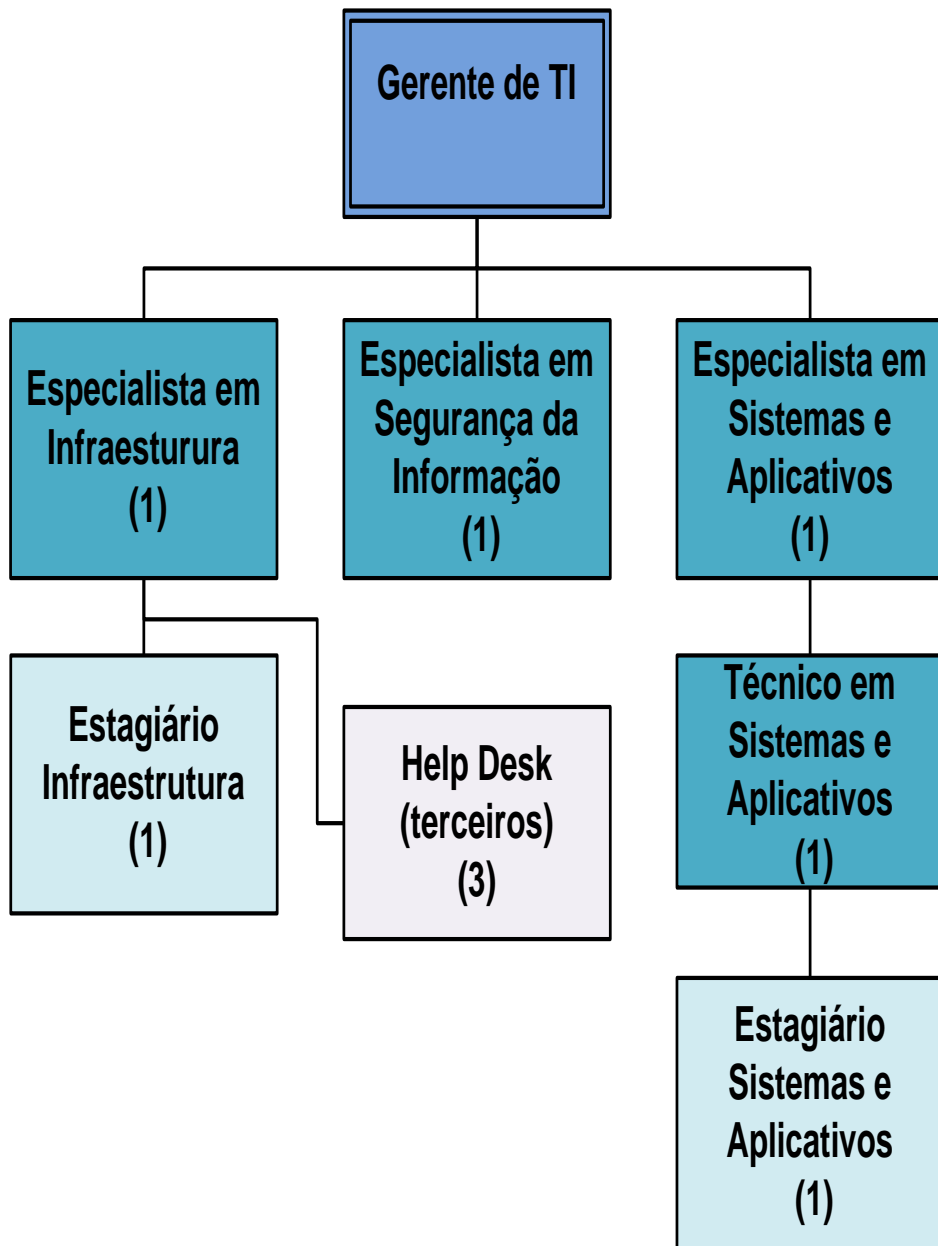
Gerente de TI

Especialista em Infraesturura (1)

Especialista em Segurança da Informação (1)

Especialista em Sistemas e Aplicativos (1)

Estagiário Infraestrutura (1)

Help Desk (terceiros) (3)

Técnico em Sistemas e Aplicativos (1)

Estagiário Sistemas e Aplicativos (1)